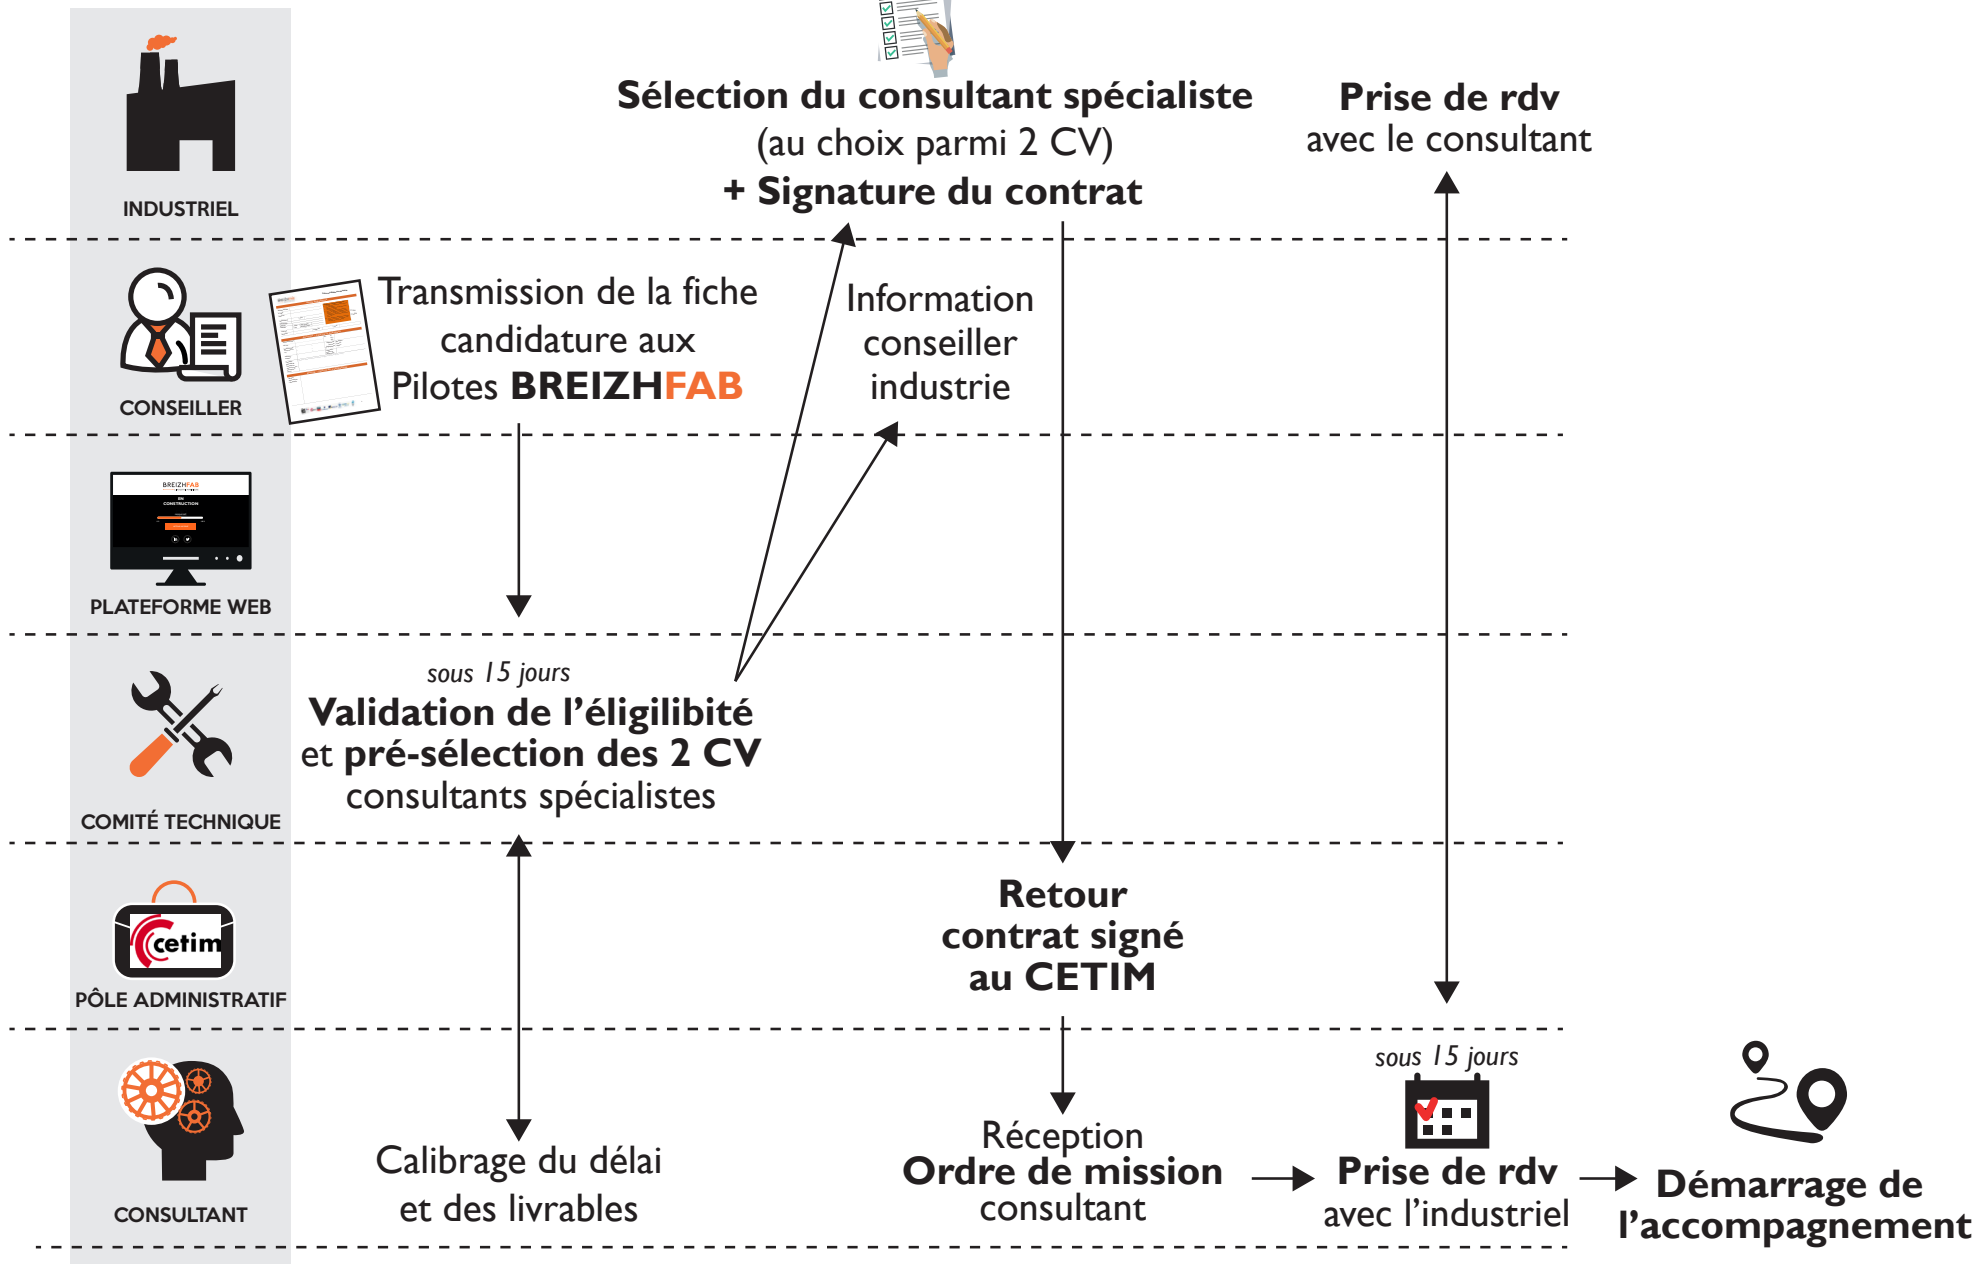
INDUSTRIEL

CONSEILLER

PLATEFORME WEB

COMITÉ TECHNIQUE

PÔLE ADMINISTRATIF

CONSULTANT

Sélection du consultant spécialiste (au choix parmi 2 CV) + Signature du contrat

Prise de rdv avec le consultant

Transmission de la fiche candidature aux Pilotes BREIZHFAB

Information conseiller industrie

BREIZHFAB

sous 15 jours

Validation de l'éligibilité et pré-sélection des 2 CV consultants spécialistes

cetim

Retour contrat signé au CETIM

Calibrage du délai et des livrables

Réception Ordre de mission consultant

sous 15 jours

Prise de rdv avec l'industriel

Démarrage de l'accompagnement